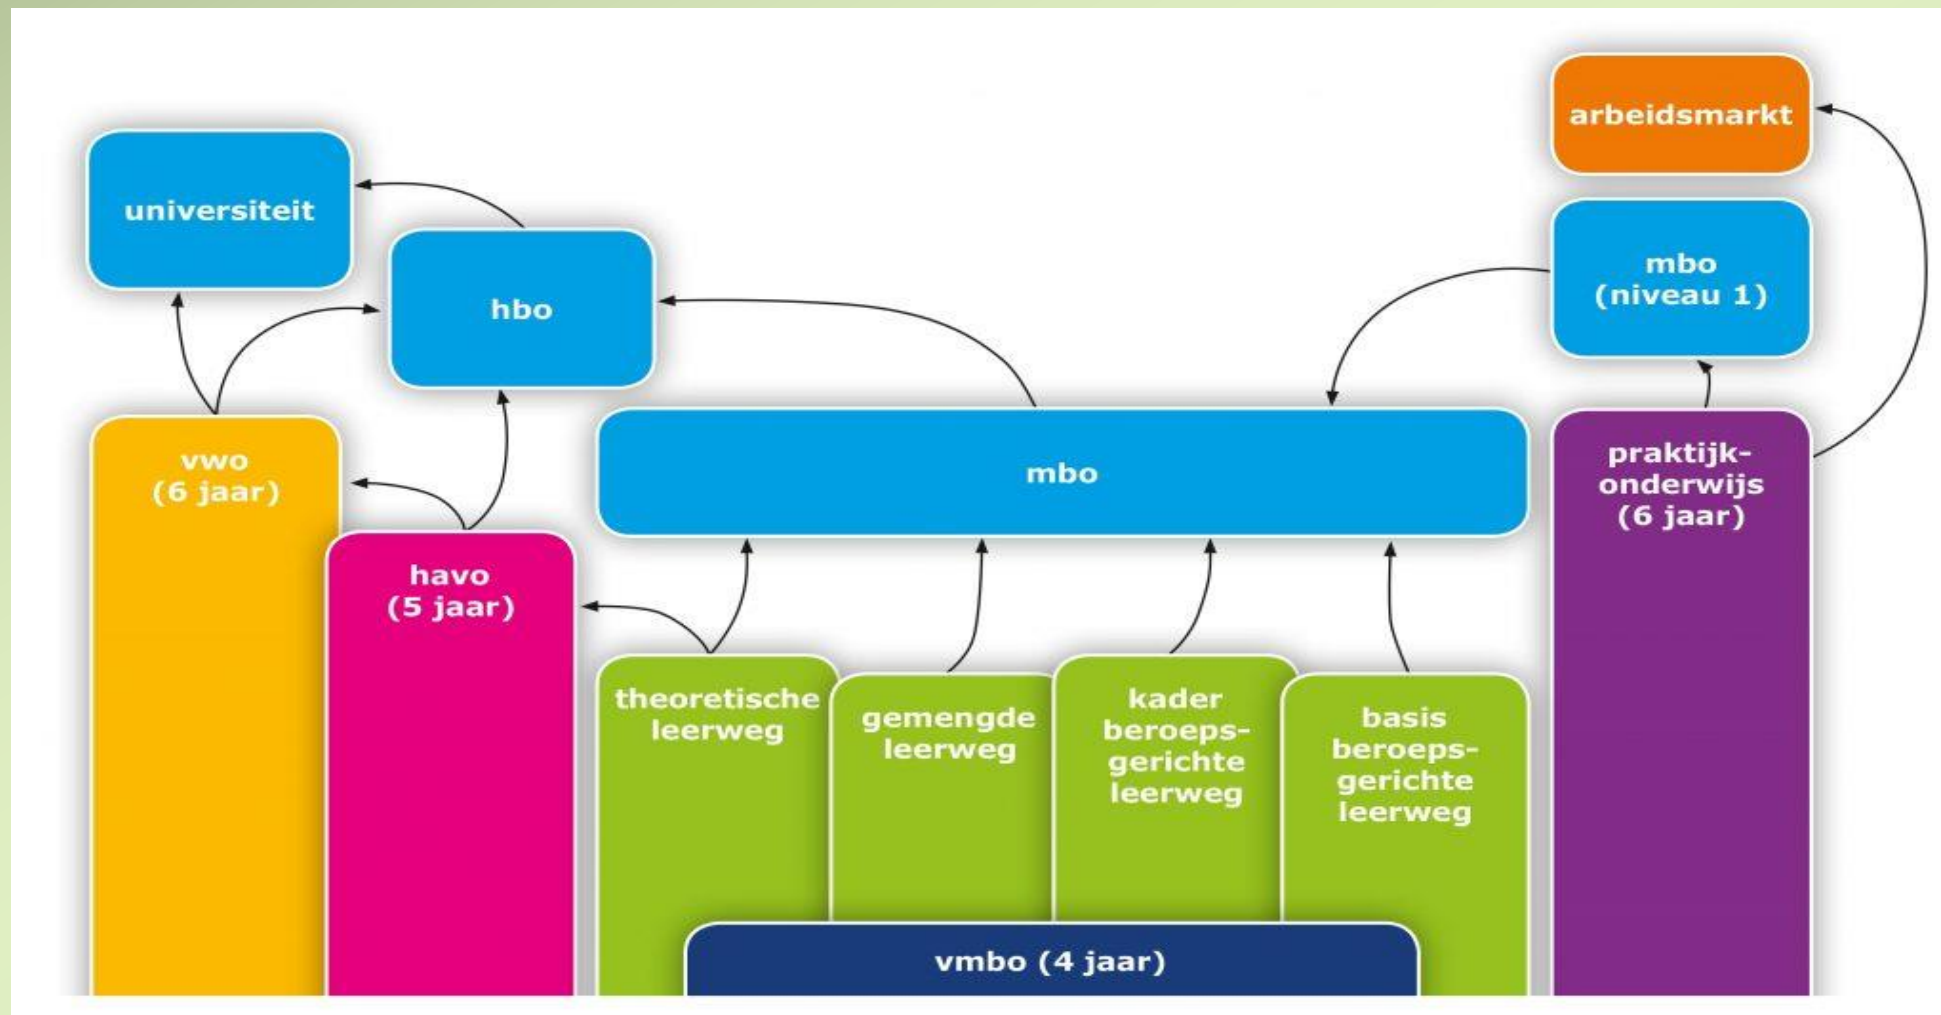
arbeidsmarkt

universiteit

hbo

mbo (niveau 1)

vwo (6 jaar)

mbo

praktijkonderwijs (6 jaar)

havo (5 jaar)

theoretische leerweg

gemengde leerweg

kader beroepsgerichte leerweg

basis beroepsgerichte leerweg

vmbo (4 jaar)